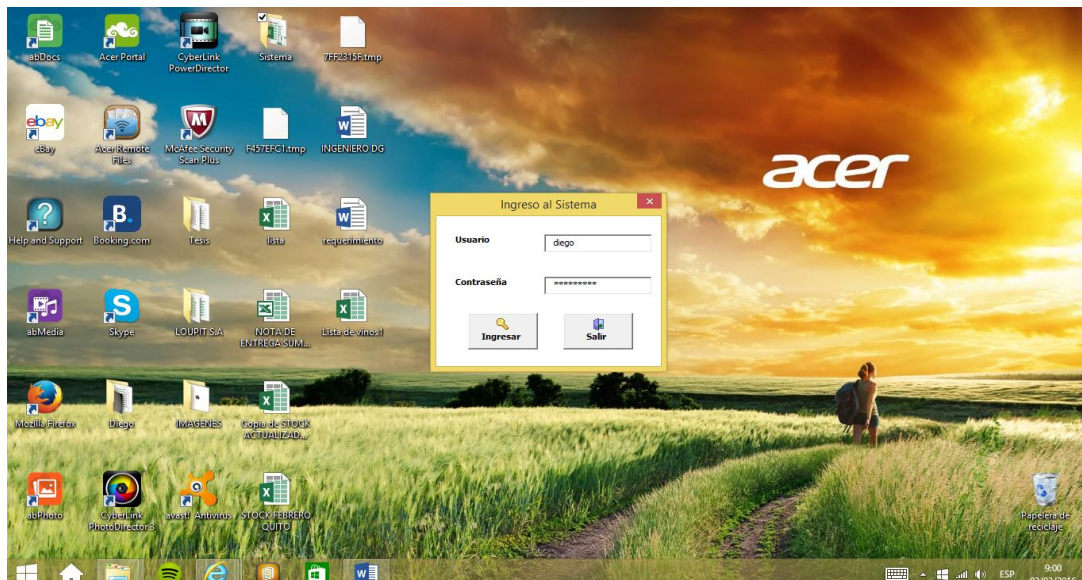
abDocs
Acer Portal
CyberLink PowerDirector
Sistema
7FF2315F.tmp

eBay
Acer Remote Files
McAfee Security Scan Plus
F457EFC1.tmp
INGENIERO DG

Help and Support
Booking.com
Tesis
lista
requerimiento

abMedia
Skype
LOUPIT S.A
NOTA DE ENTREGA SUM...
Lista de vinos1

Mozilla Firefox
Diego
IMAGENES
Copia de STOCK ACTUALIZAD...

abPhoto
CyberLink PhotoDirector 3
avast! Antivirus
STOCK FEBRERO QUITO

acer

Ingreso al Sistema

Usuario
diego

Contraseña
*********

Ingresar
Salir

Papelera de reciclaje

ESP
9:00
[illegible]